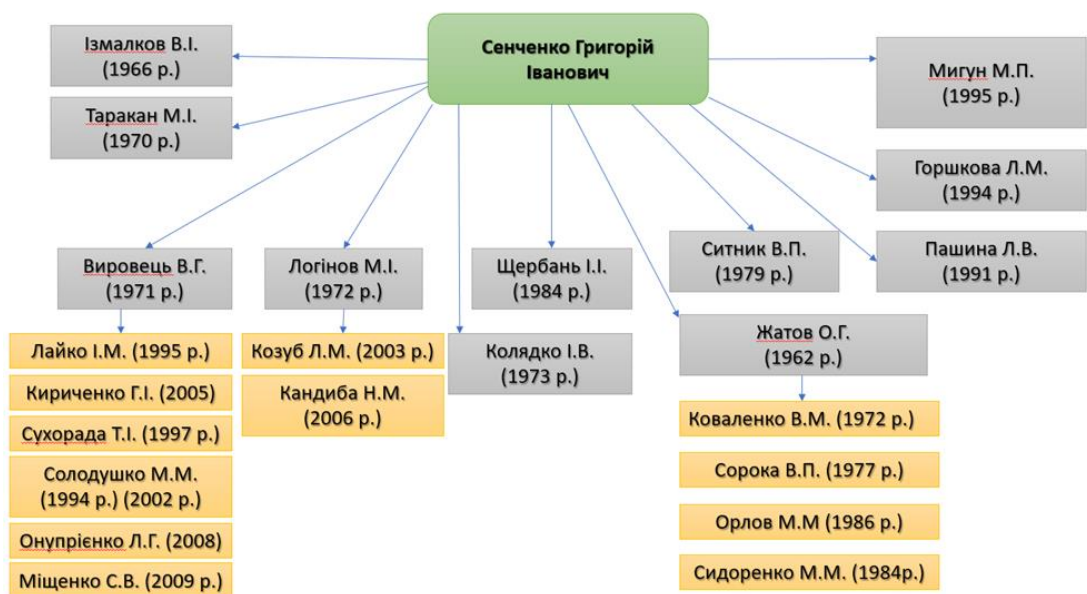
Сенченко Григорій Іванович

Ізмалков В.І. (1966 р.)

Таракан М.І. (1970 р.)

Мигун М.П. (1995 р.)

Горшкова Л.М. (1994 р.)

Пашина Л.В. (1991 р.)

Вировець В.Г. (1971 р.)

Лайко І.М. (1995 р.)

Кириченко Г.І. (2005)

Сухорада Т.І. (1997 р.)

Солодушко М.М. (1994 р.) (2002 р.)

Онупрієнко Л.Г. (2008)

Міщенко С.В. (2009 р.)

Логінов М.І. (1972 р.)

Козуб Л.М. (2003 р.)

Кандиба Н.М. (2006 р.)

Щербань І.І. (1984 р.)

Колядко І.В. (1973 р.)

Ситник В.П. (1979 р.)

Жатов О.Г. (1962 р.)

Коваленко В.М. (1972 р.)

Сорока В.П. (1977 р.)

Орлов М.М (1986 р.)

Сидоренко М.М. (1984р.)